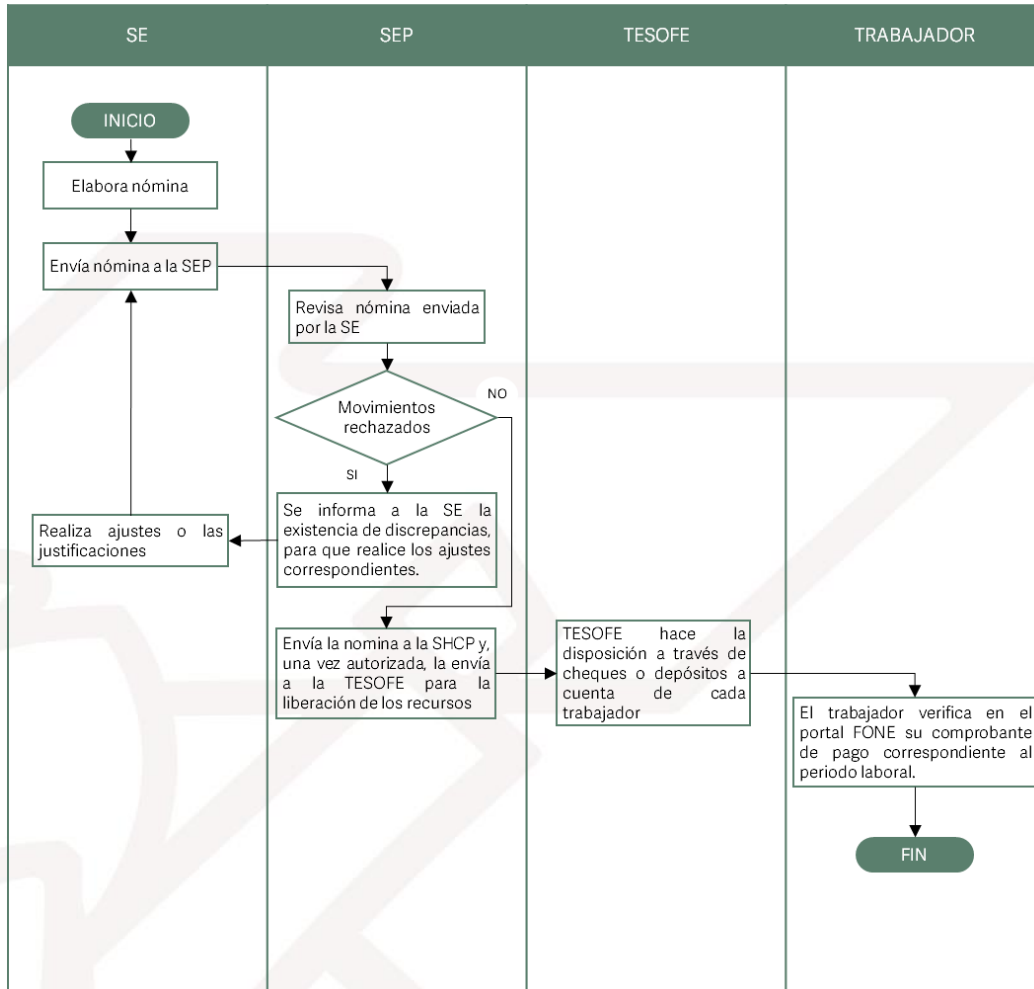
SE

SEP

TESOFE

TRABAJADOR

INICIO

Elabora nómina

Envía nómina a la SEP

Revisa nómina enviada por la SE

Movimientos rechazados

NO

SI

Se informa a la SE la existencia de discrepancias, para que realice los ajustes correspondientes.

Realiza ajustes o las justificaciones

Envía la nomina a la SHCP y, una vez autorizada, la envía a la TESOFE para la liberación de los recursos

TESOFE hace la disposición a través de cheques o depósitos a cuenta de cada trabajador

El trabajador verifica en el portal FONE su comprobante de pago correspondiente al periodo laboral.

FIN